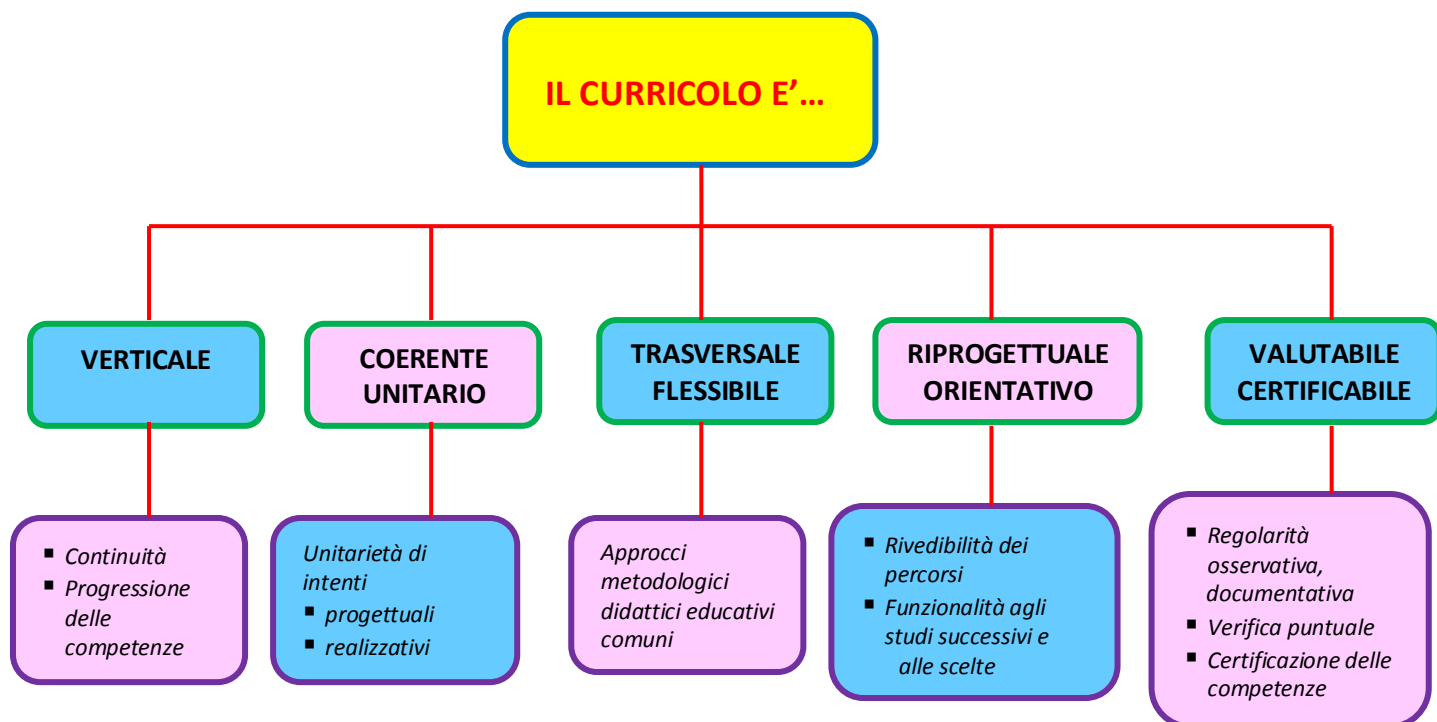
IL CURRICOLO E'…

VERTICALE

COERENTE UNITARIO

TRASVERSALE FLESSIBILE

RIPROGETTUALE ORIENTATIVO

VALUTABILE CERTIFICABILE

- Continuità
- Progressione delle competenze

Unitarietà di intenti
- progettuali
- realizzativi

Approcci metodologici didattici educativi comuni

- Rivedibilità dei percorsi
- Funzionalità agli studi successivi e alle scelte

- Regolarità osservativa, documentativa
- Verifica puntuale
- Certificazione delle competenze